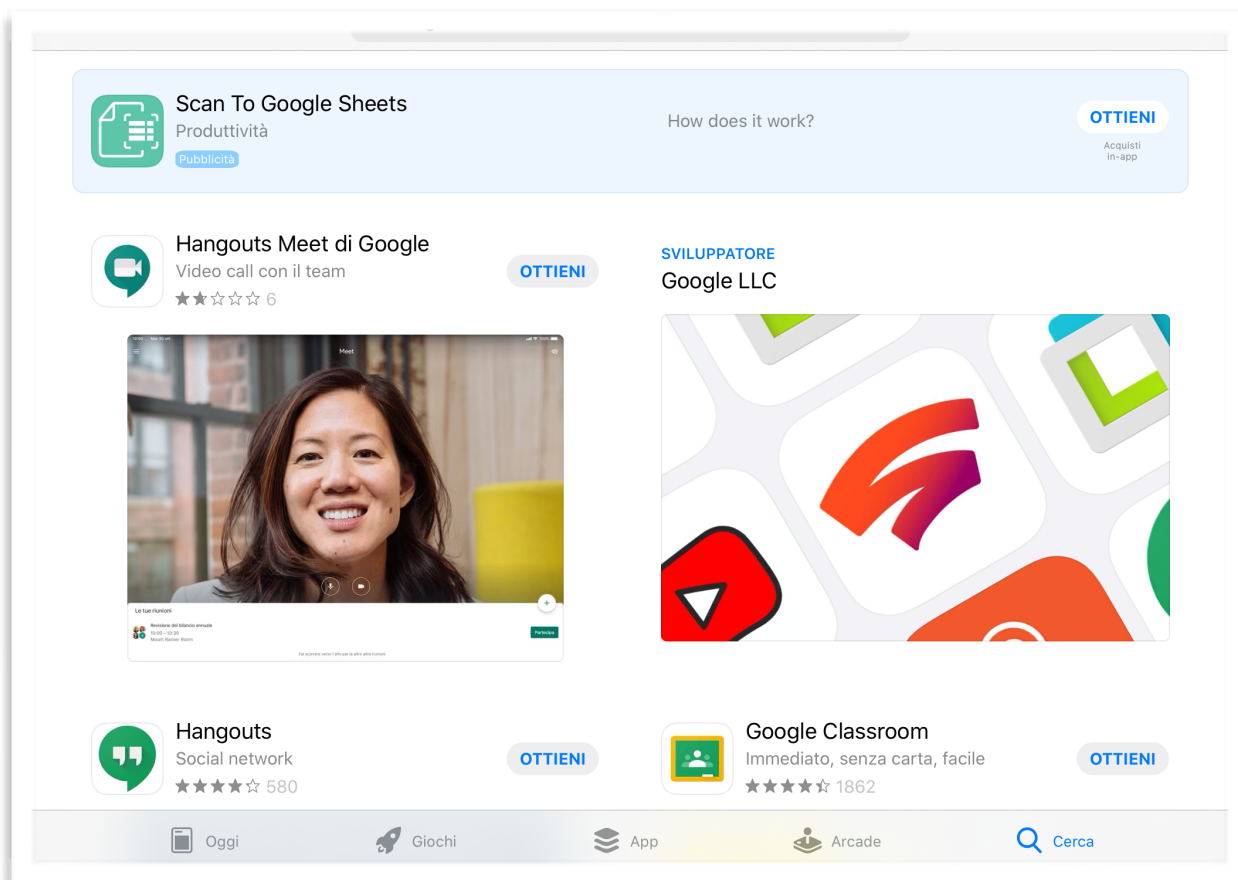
Scan To Google Sheets
Produttività
Pubblicità

How does it work?

OTTIENI
Acquisti in-app

Hangouts Meet di Google
Video call con il team
★★☆☆☆ 6

OTTIENI

Meet

Le tue riunioni

Revisione del bilancio annuale

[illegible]

Partecipa

SVILUPPATORE
Google LLC

Hangouts
Social network
★★★★☆ 580

OTTIENI

Google Classroom
Immediato, senza carta, facile
★★★★☆ 1862

OTTIENI

Oggi
Giochi
App
Arcade
Cerca